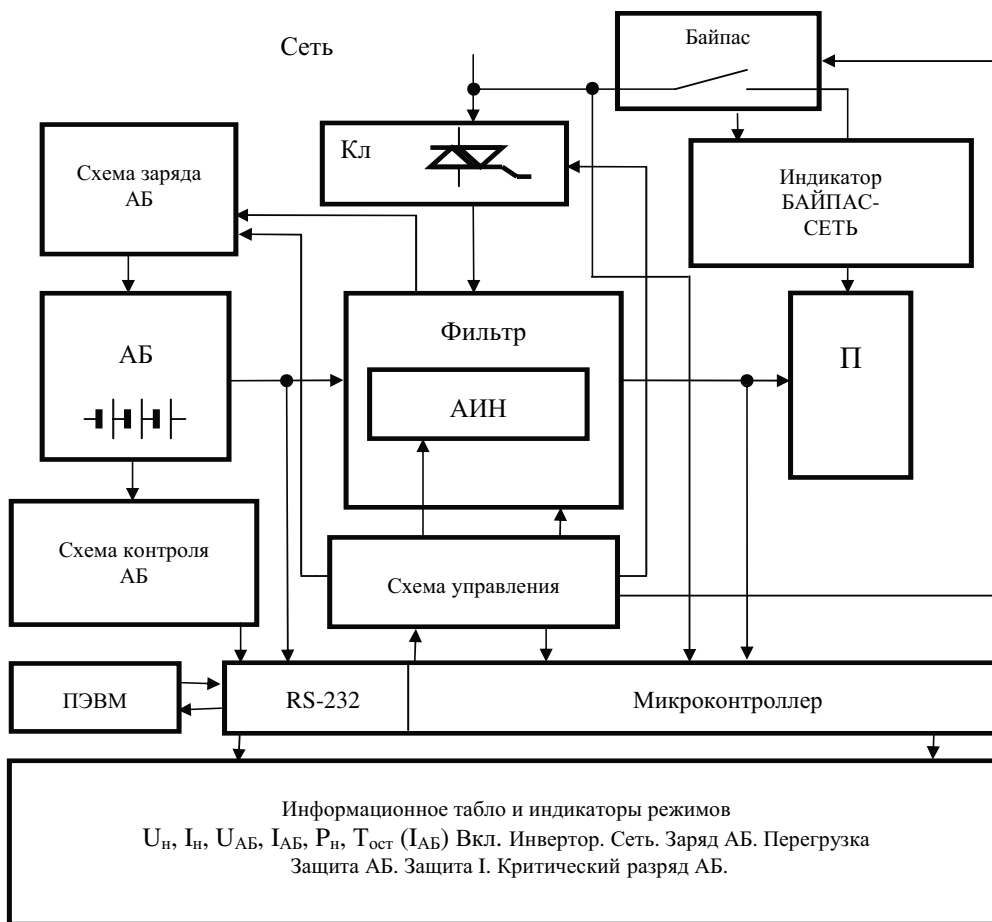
Сеть

Байпас

Кл

Схема заряда АБ

Индикатор БАЙПАС-СЕТЬ

АБ

Фильтр

АИН

П

Схема контроля АБ

Схема управления

ПЭВМ

RS-232

Микроконтроллер

Информационное табло и индикаторы режимов
$U_н$, $I_н$, $U_{АБ}$, $I_{АБ}$, $P_н$, $T_{ост}$ ($I_{АБ}$) Вкл. Инвертор. Сеть. Заряд АБ. Перегрузка
Защита АБ. Защита I. Критический разряд АБ.